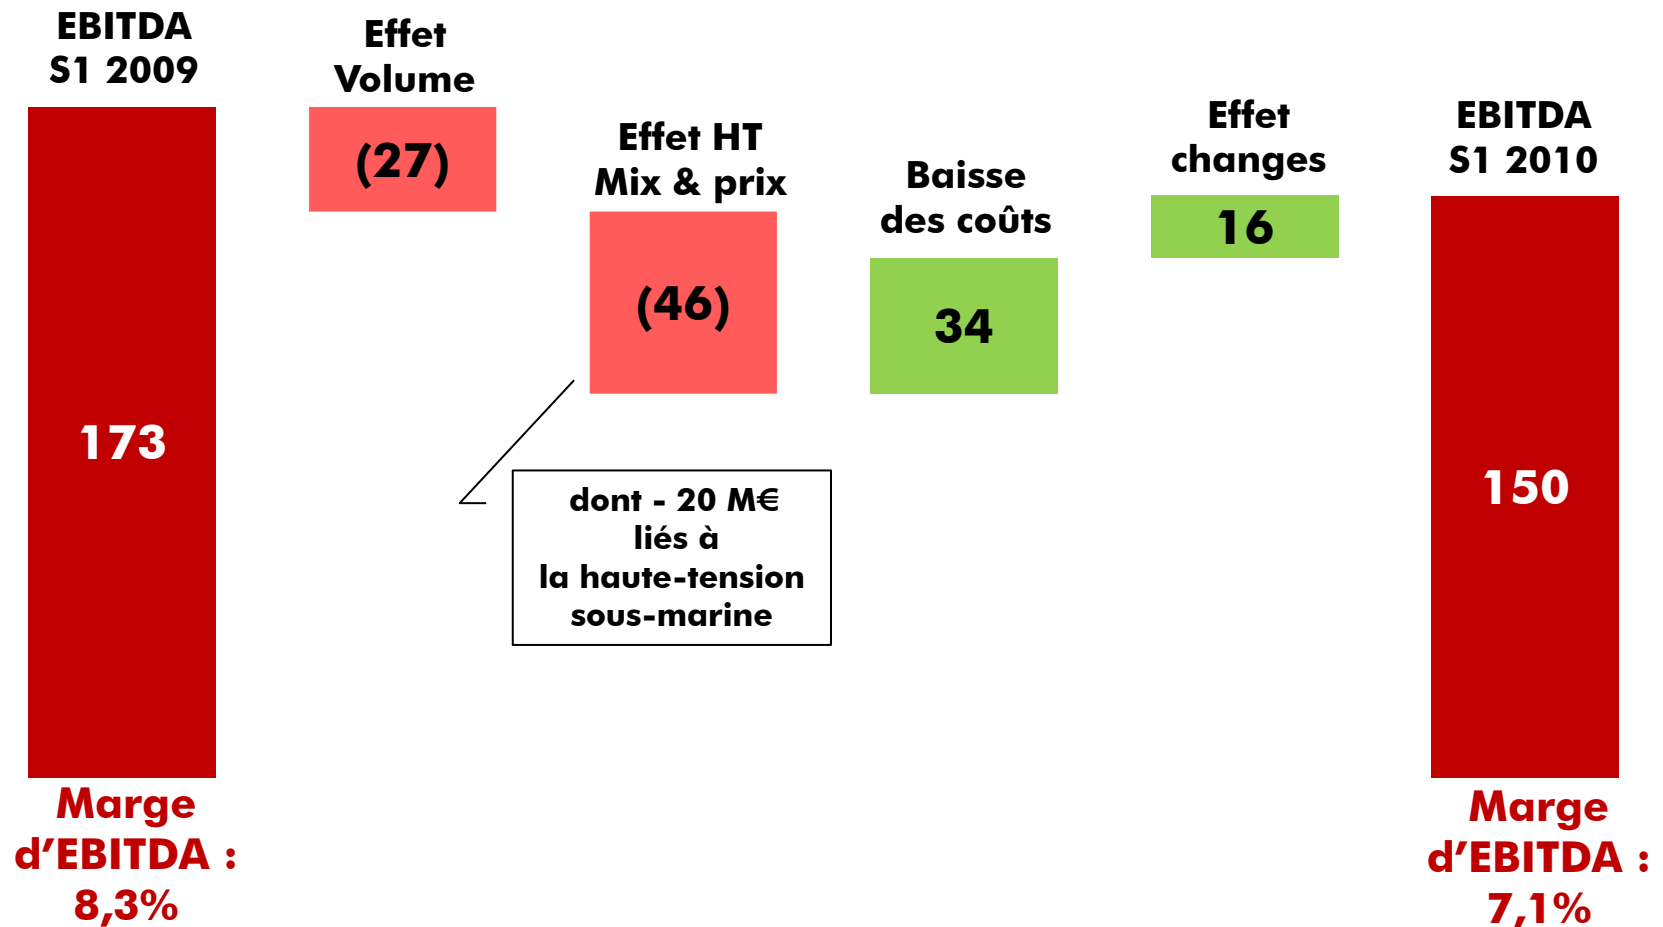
EBITDA S1 2009

173

Marge d’EBITDA : 8,3%

Effet Volume

(27)

Effet HT Mix & prix

(46)

dont - 20 M€ liés à la haute-tension sous-marine

Baisse des coûts

34

Effet changes

16

EBITDA S1 2010

150

Marge d’EBITDA : 7,1%